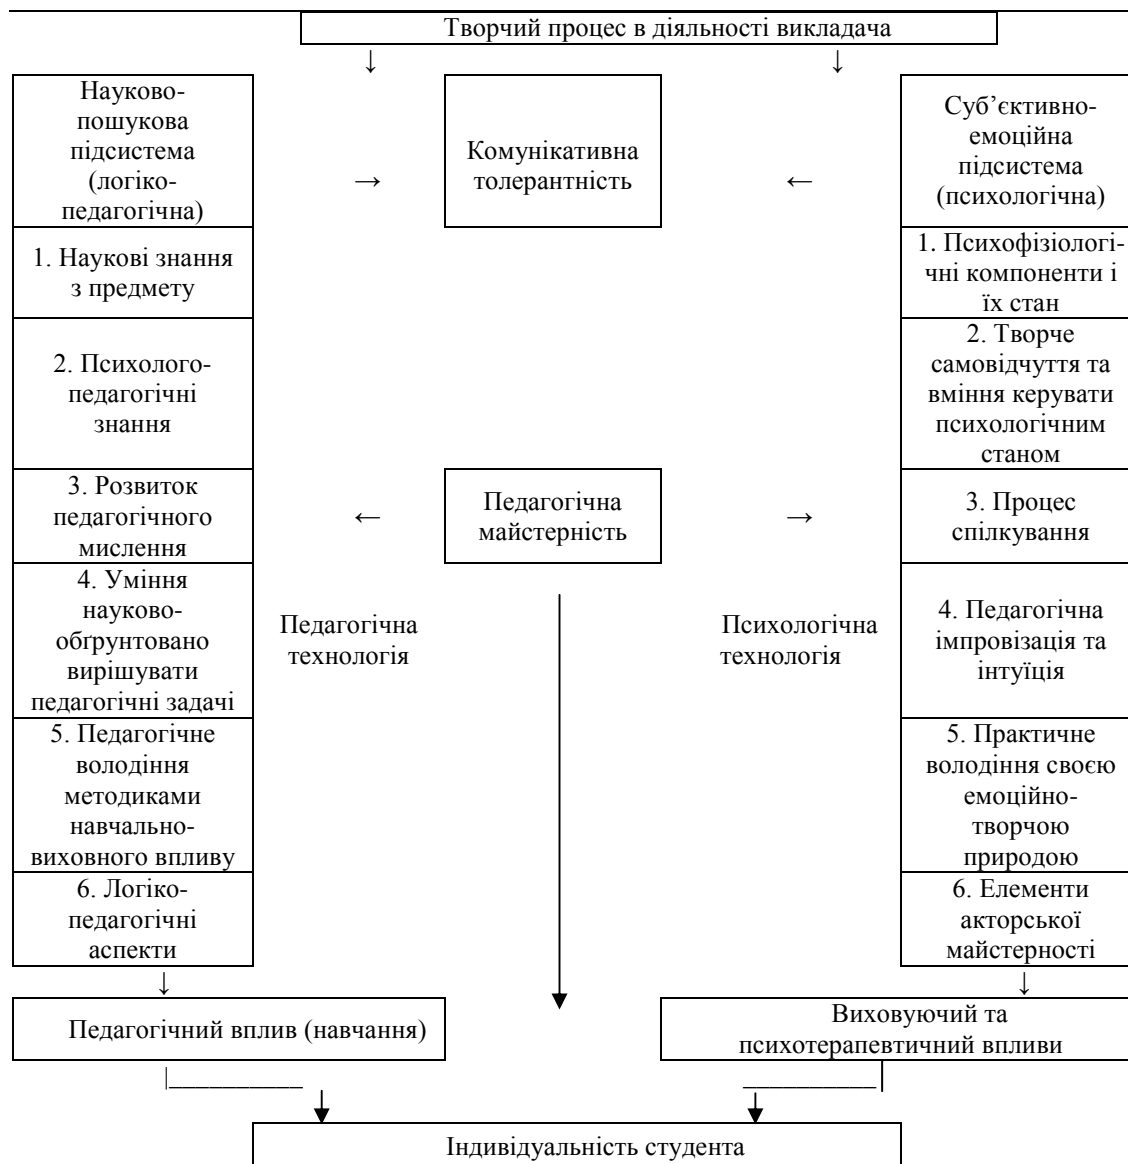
Творчий процес в діяльності викладача

Науково-пошукова підсистема (логіко-педагогічна)

1. Наукові знання з предмету

2. Психолого-педагогічні знання

3. Розвиток педагогічного мислення

4. Уміння науково-обгрунтовано вирішувати педагогічні задачі

5. Педагогічне володіння методиками навчально-виховного впливу

6. Логіко-педагогічні аспекти

Комунікативна толерантність

Педагогічна майстерність

Педагогічна технологія

Психологічна технологія

Суб'єктивно-емоційна підсистема (психологічна)

1. Психофізіологічні компоненти і їх стан

2. Творче самовідчуття та вміння керувати психологічним станом

3. Процес спілкування

4. Педагогічна імпровізація та інтуїція

5. Практичне володіння своєю емоційно-творчою природою

6. Елементи акторської майстерності

Педагогічний вплив (навчання)

Виховуючий та психотерапевтичний впливи

Індивідуальність студента